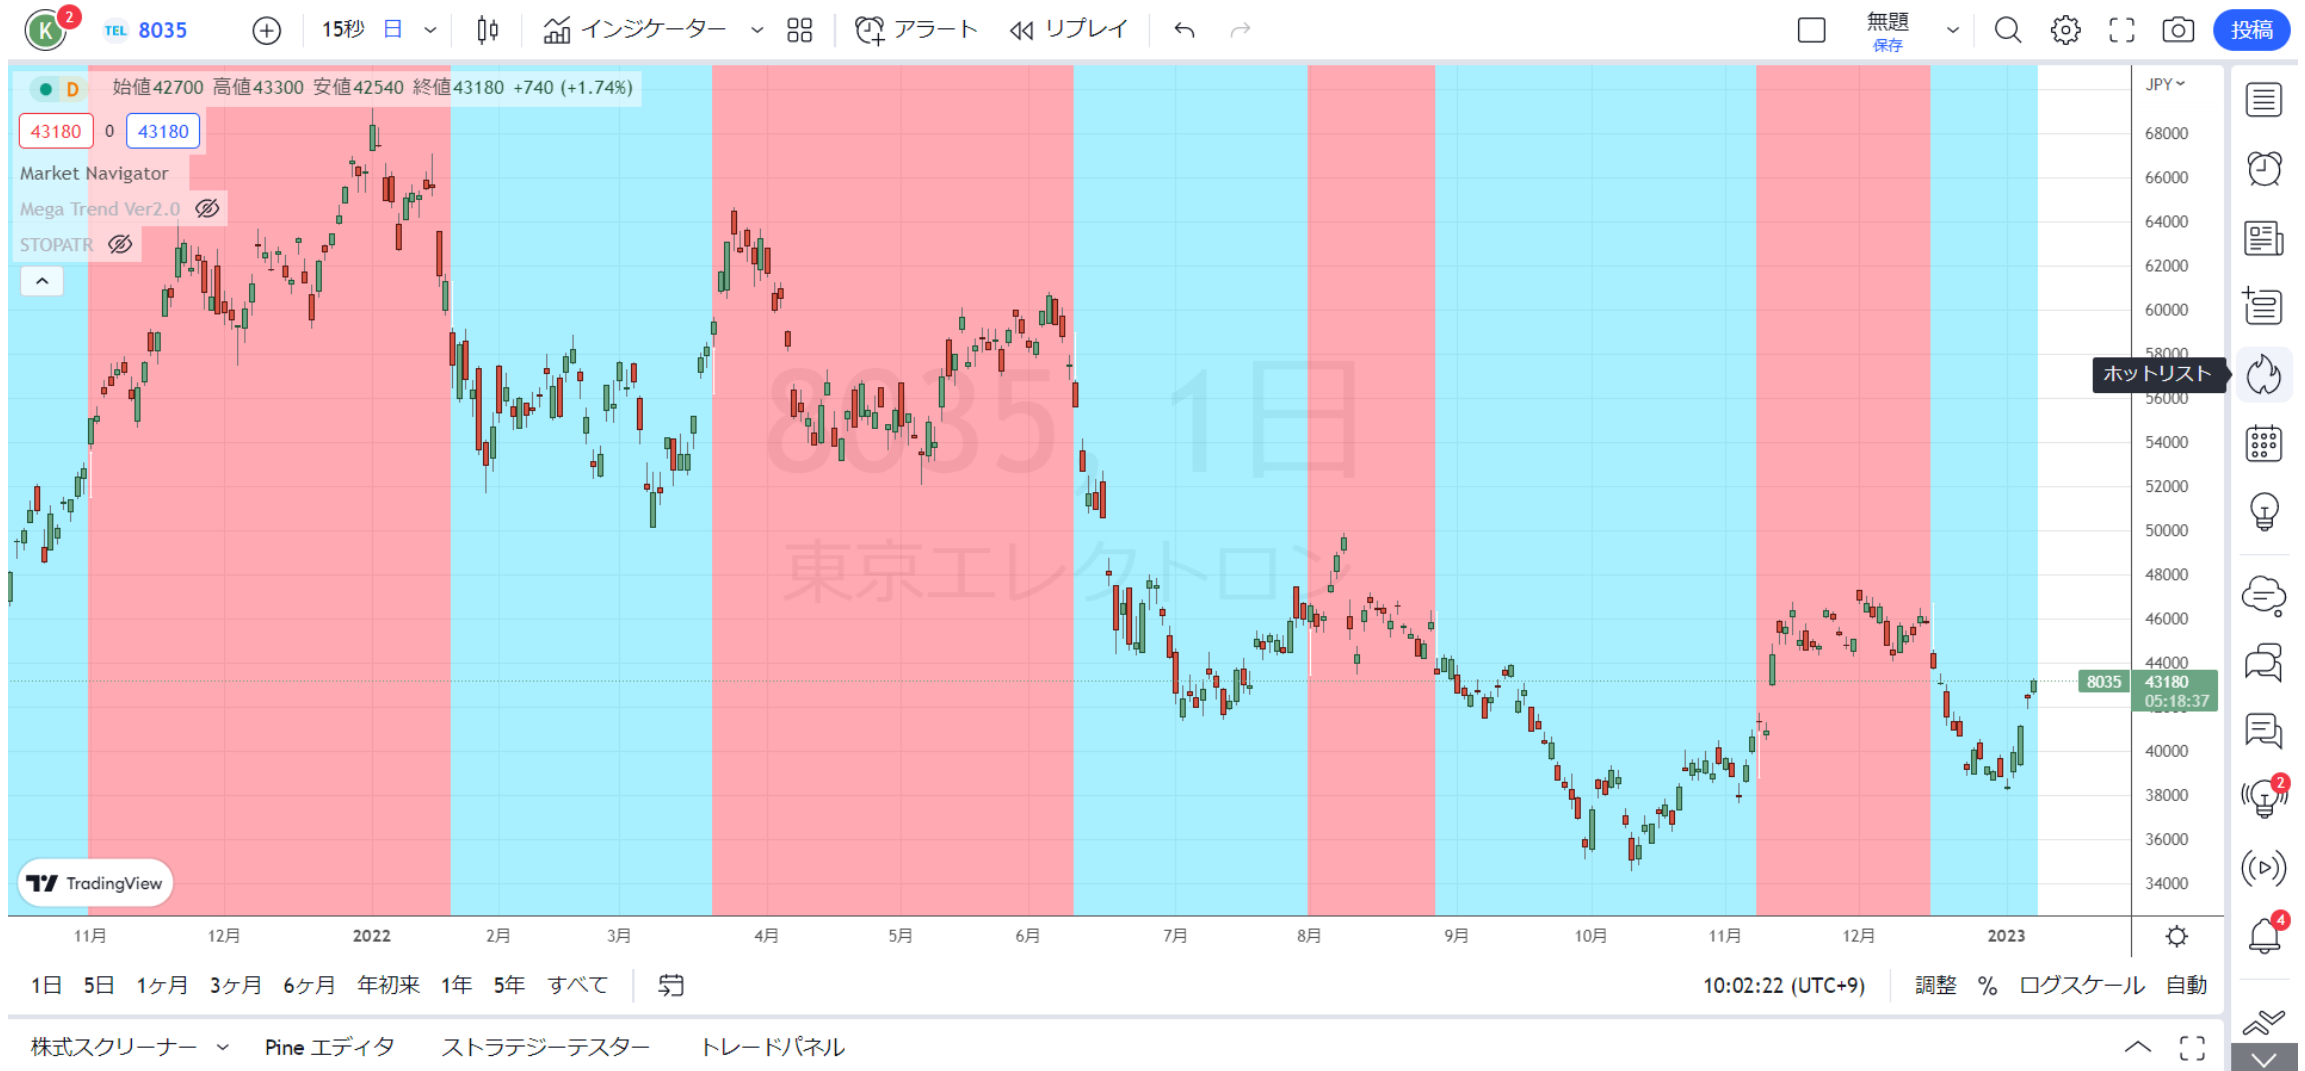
K 2 TEL 8035 15秒 日 インジケーター アラート リプレイ 無題 保存 投稿

D 始値42700 高値43300 安値42540 終値43180 +740 (+1.74%)

43180 0 43180

Market Navigator

Mega Trend Ver2.0

STOPATR

8035, 1日

東京エレクトロン

JPY

68000
66000
64000
62000
60000
58000
56000
54000
52000
50000
48000
46000
44000
8035 43180 05:18:37
40000
38000
36000
34000

ホットリスト

2

4

TradingView

11月 12月 2022 2月 3月 4月 5月 6月 7月 8月 9月 10月 11月 12月 2023

1日 5日 1ヶ月 3ヶ月 6ヶ月 年初来 1年 5年 すべて

10:02:22 (UTC+9) 調整 % ログスケール 自動

株式スクリーナー Pine エディタ ストラテジーテスター トレードパネル